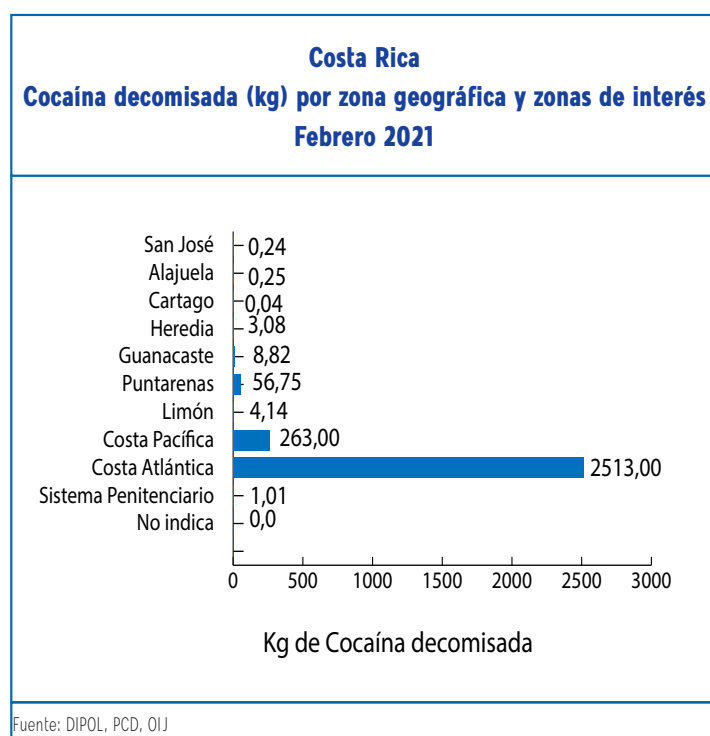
Costa Rica
Cocaína decomisada (kg) por zona geográfica y zonas de interés
Febrero 2021

San José 0,24
Alajuela 0,25
Cartago 0,04
Heredia 3,08
Guanacaste 8,82
Puntarenas 56,75
Limón 4,14
Costa Pacífica 263,00
Costa Atlántica 2513,00
Sistema Penitenciario 1,01
No indica 0,0

0 500 1000 1500 2000 2500 3000

Kg de Cocaína decomisada

Fuente: DIPOL, PCD, OIJ